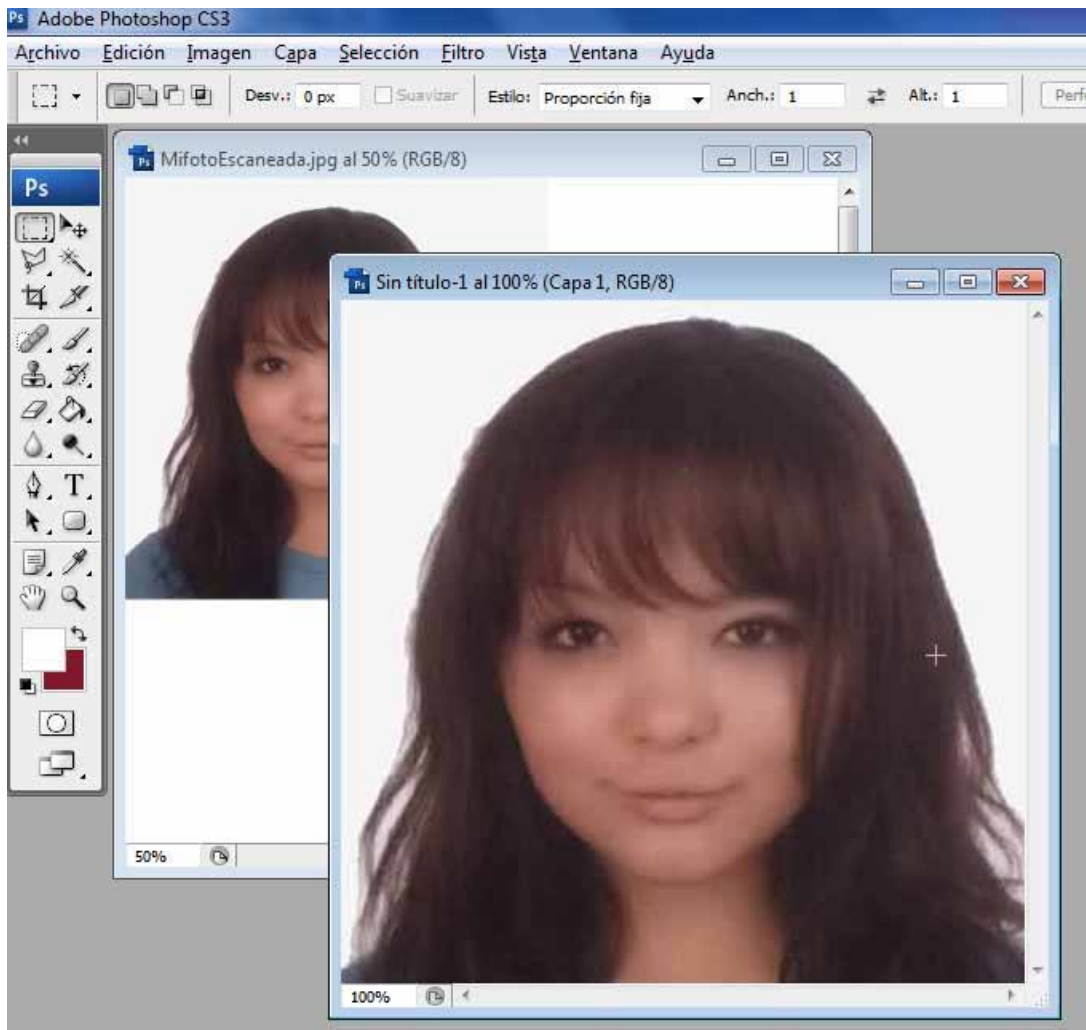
Ps Adobe Photoshop CS3

Archivo Edición Imagen Capa Selección Filtro Vista Ventana Ayuda

Desv.: 0 px Suavizar Estilo: Proporción fija Anch.: 1 Alt.: 1 Perf

Ps

MifotoEscaneada.jpg al 50% (RGB/8)

Sin título-1 al 100% (Capa 1, RGB/8)

50%

100%